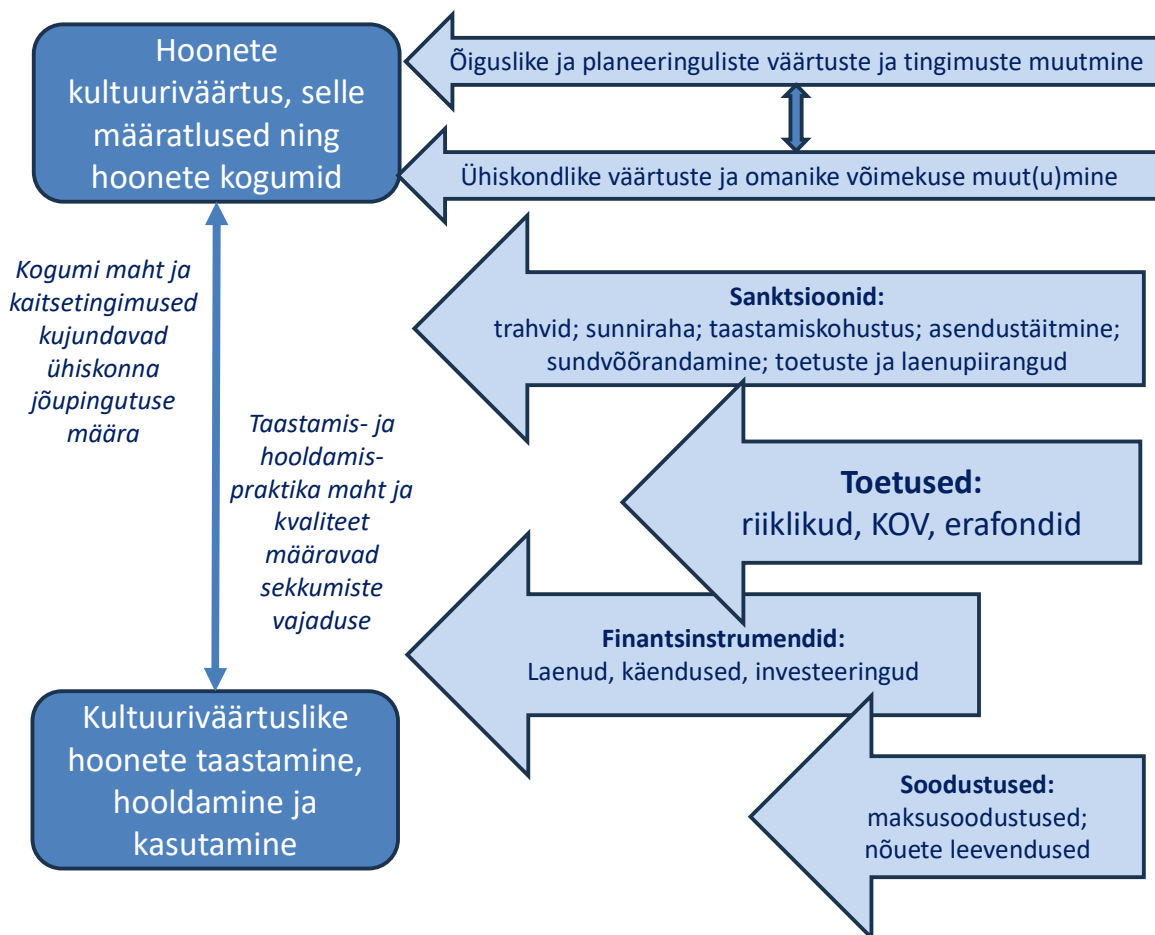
Hoonete kultuuriväärtus, selle määratlused ning hoonete kogumid

Õiguslike ja planeeringuliste väärtuste ja tingimuste muutmine

Ühiskondlike väärtuste ja omanike võimekuse muut(u)mine

Kogumi maht ja kaitsetingimused kujundavad ühiskonna jõupingutuse määra

Sanktsioonid:
trahvid; sunniraha; taastamiskohustus; asendustäitmine; sundvõõrandamine; toetuste ja laenupiirangud

Taastamis- ja hooldamispraktika maht ja kvaliteet määravad sekkumiste vajaduse

Toetused:
riiklikud, KOV, erafondid

Finantsinstrumendid:
Laenud, käendused, investeeringud

Kultuuriväärtuslike hoonete taastamine, hooldamine ja kasutamine

Soodustused:
maksusoodustused; nõuete leevendused